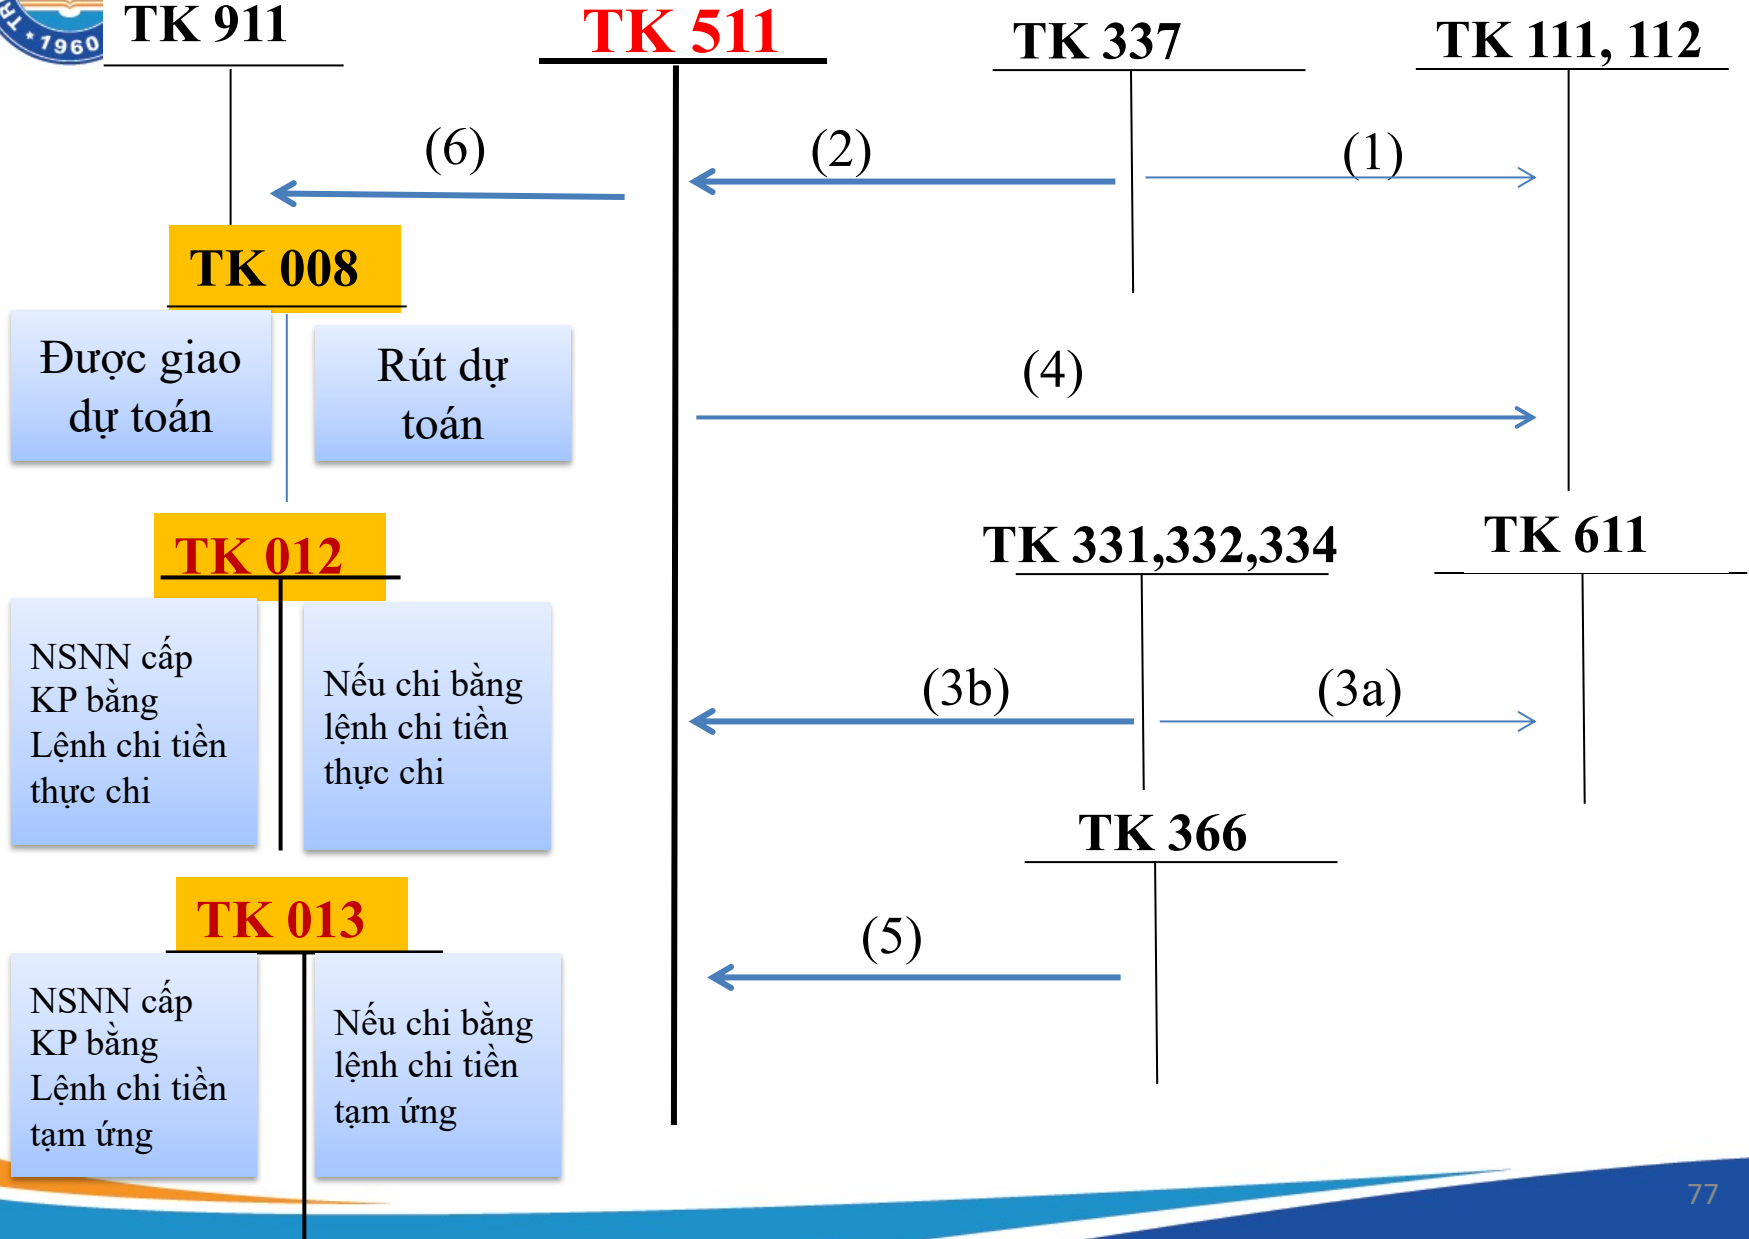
1960

TK 911

TK 511

TK 337

TK 111, 112

(6)

(2)

(1)

TK 008

Được giao dự toán

Rút dự toán

(4)

TK 012

TK 331,332,334

TK 611

NSNN cấp KP bằng Lệnh chi tiền thực chi

Nếu chi bằng lệnh chi tiền thực chi

(3b)

(3a)

TK 366

TK 013

(5)

NSNN cấp KP bằng Lệnh chi tiền tạm ứng

Nếu chi bằng lệnh chi tiền tạm ứng

77